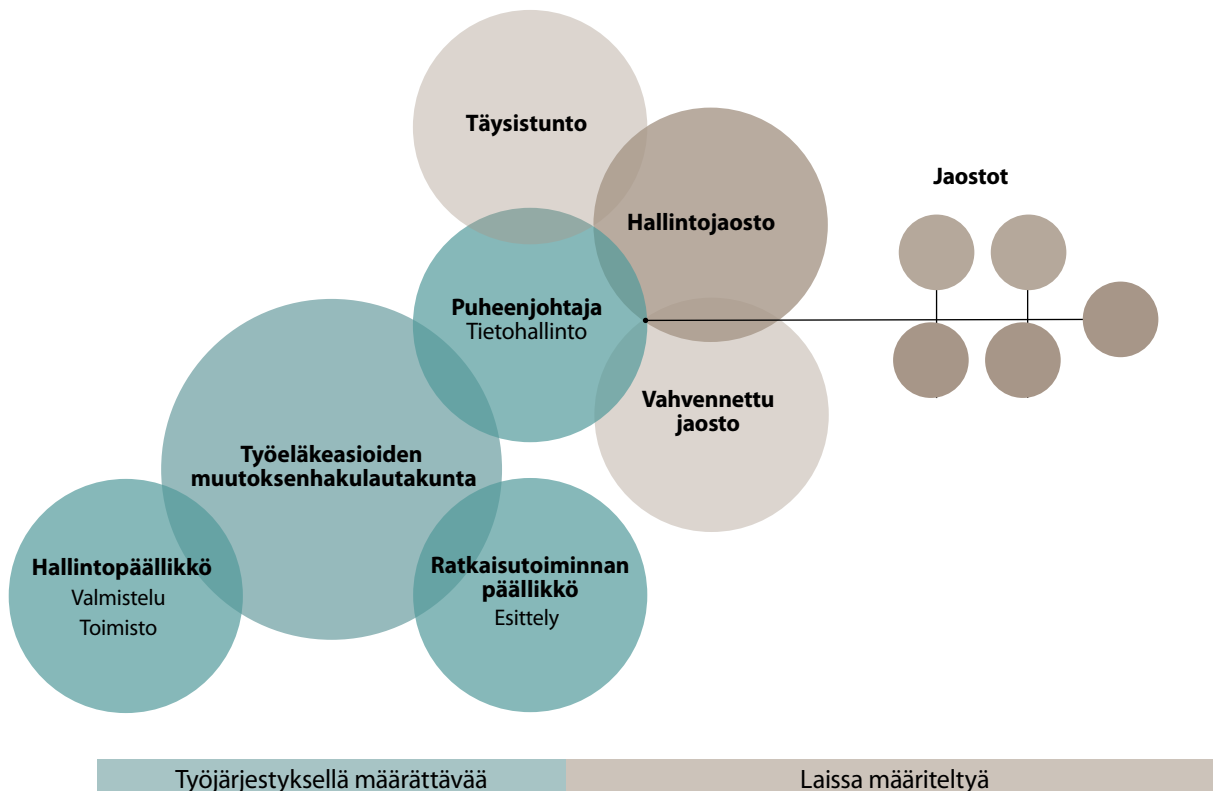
Täysistunto

Hallintojaosto

Jaostot

Puheenjohtaja
Tietohallinto

Vahvennettu jaosto

Työeläkeasioiden muutoksenhakulautakunta

Hallintopäällikkö
Valmistelu
Toimisto

Ratkaisutoiminnan päällikkö
Esittely

Työjärjestyksellä määrättävää

Laissa määriteltyä